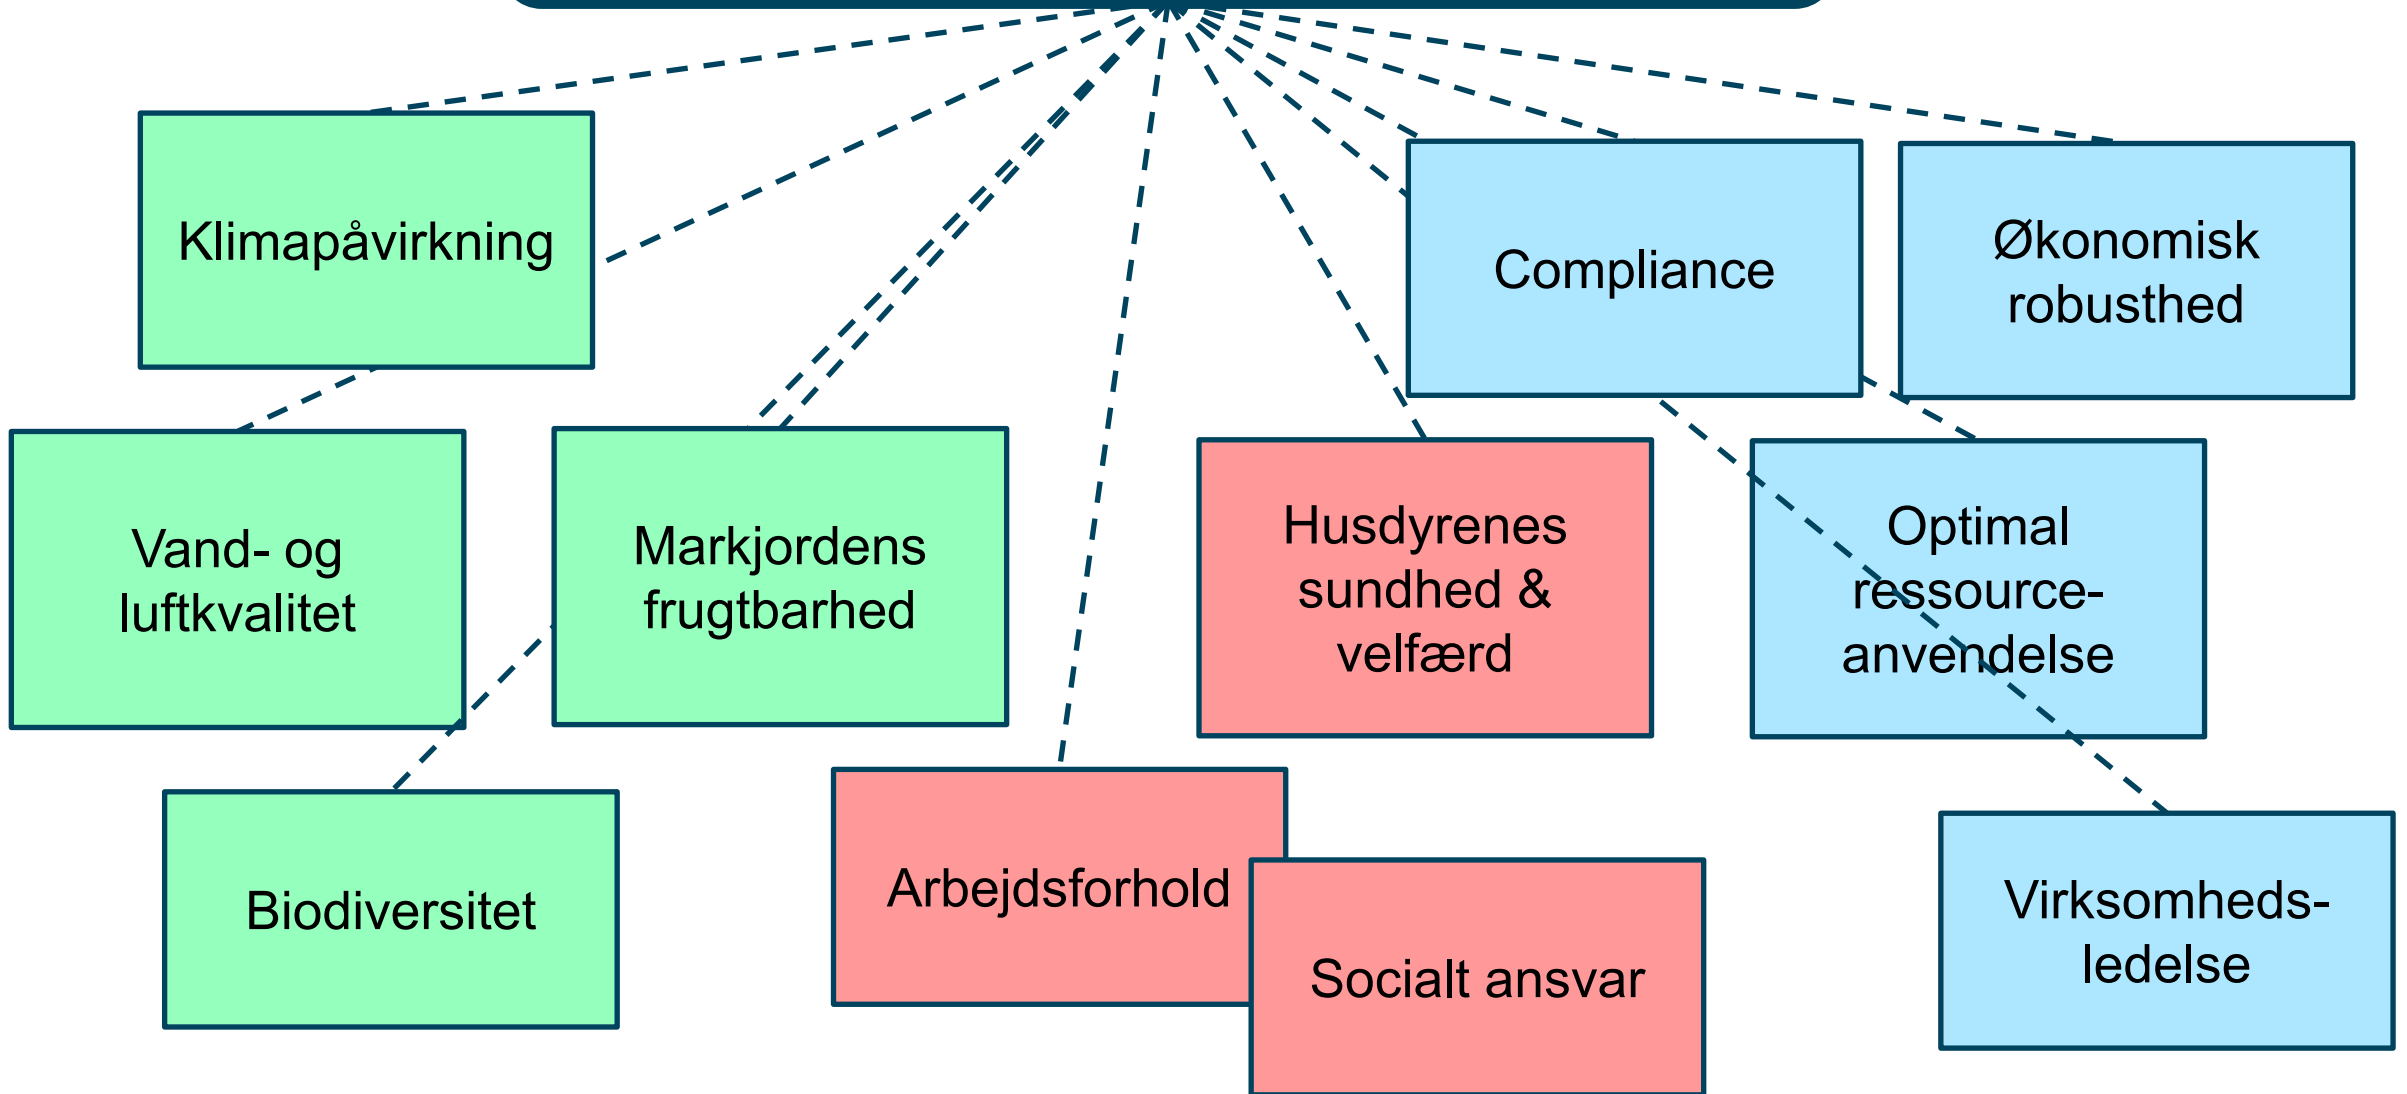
Klimapåvirkning

Compliance

Økonomisk robusthed

Vand- og luftkvalitet

Markjordens frugtbarhed

Husdyrenes sundhed & velfærd

Optimal ressource-anvendelse

Biodiversitet

Arbejdsforhold

Socialt ansvar

Virksomheds-ledelse